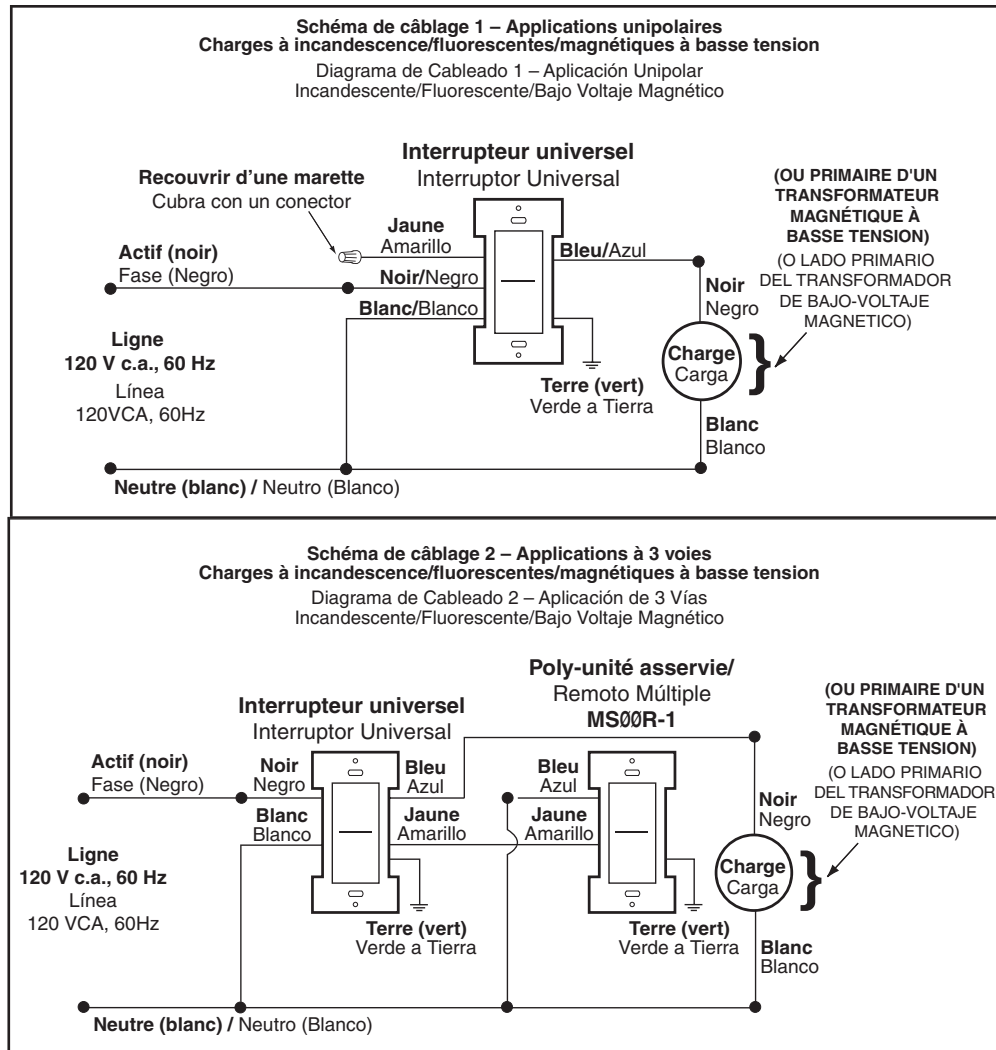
**Schéma de câblage 1 – Applications unipolaires**
**Charges à incandescence/fluorescentes/magnétiques à basse tension**
Diagrama de Cableado 1 – Aplicación Unipolar
Incandescente/Fluorescente/Bajo Voltaje Magnético

**Interrupteur universel**
Interruptor Universal

**Recouvrir d'une marette**
Cubra con un conector

**Jaune**
Amarillo

**Actif (noir)**
Fase (Negro)

**Noir/**Negro

**Blanc/**Blanco

**Bleu/**Azul

**(OU PRIMAIRE D'UN TRANSFORMATEUR MAGNÉTIQUE À BASSE TENSION)**
(O LADO PRIMARIO DEL TRANSFORMADOR DE BAJO-VOLTAJE MAGNETICO)

**Noir**
Negro

**Ligne**
**120 V c.a., 60 Hz**
Línea
120VCA, 60Hz

**Charge**
Carga

**Terre (vert)**
Verde a Tierra

**Blanc**
Blanco

**Neutre (blanc) /** Neutro (Blanco)

**Schéma de câblage 2 – Applications à 3 voies**
**Charges à incandescence/fluorescentes/magnétiques à basse tension**
Diagrama de Cableado 2 – Aplicación de 3 Vías
Incandescente/Fluorescente/Bajo Voltaje Magnético

**Poly-unité asservie/**
Remoto Múltiple
**MS00R-1**

**Interrupteur universel**
Interruptor Universal

**(OU PRIMAIRE D'UN TRANSFORMATEUR MAGNÉTIQUE À BASSE TENSION)**
(O LADO PRIMARIO DEL TRANSFORMADOR DE BAJO-VOLTAJE MAGNETICO)

**Actif (noir)**
Fase (Negro)

**Noir**
Negro

**Bleu**
Azul

**Bleu**
Azul

**Blanc**
Blanco

**Jaune**
Amarillo

**Jaune**
Amarillo

**Noir**
Negro

**Ligne**
**120 V c.a., 60 Hz**
Línea
120 VCA, 60Hz

**Charge**
Carga

**Terre (vert)**
Verde a Tierra

**Terre (vert)**
Verde a Tierra

**Blanc**
Blanco

**Neutre (blanc) /** Neutro (Blanco)